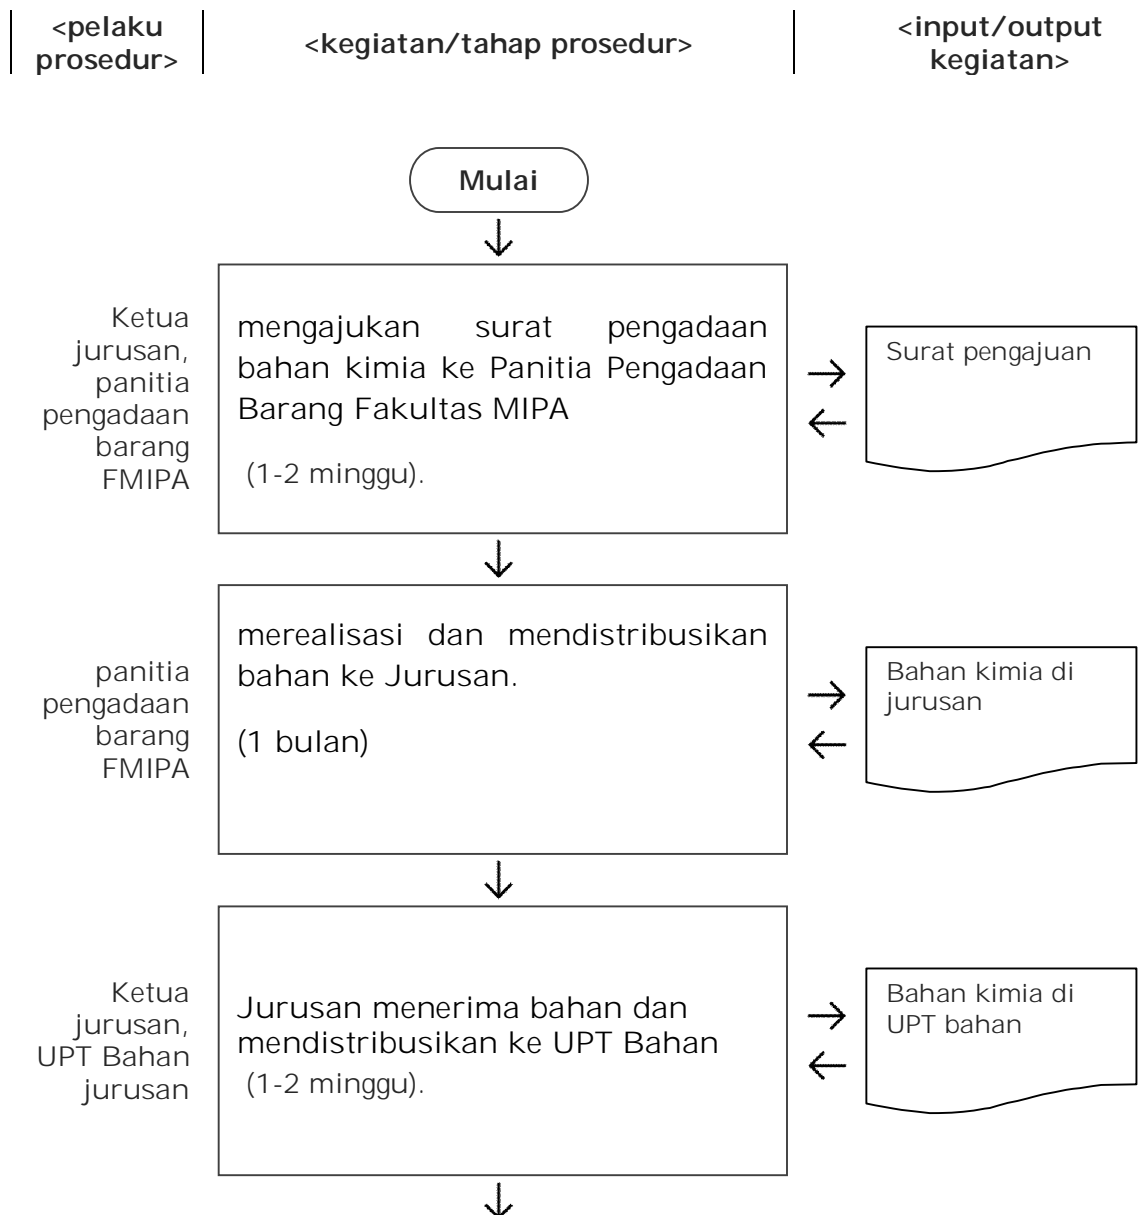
<pelaku prosedur>

<kegiatan/tahap prosedur>

<input/output kegiatan>

Mulai

Ketua jurusan, panitia pengadaan barang FMIPA

mengajukan surat pengadaan bahan kimia ke Panitia Pengadaan Barang Fakultas MIPA

(1-2 minggu).

Surat pengajuan

panitia pengadaan barang FMIPA

merealisasi dan mendistribusikan bahan ke Jurusan.

(1 bulan)

Bahan kimia di jurusan

Ketua jurusan, UPT Bahan jurusan

Jurusan menerima bahan dan mendistribusikan ke UPT Bahan

(1-2 minggu).

Bahan kimia di UPT bahan